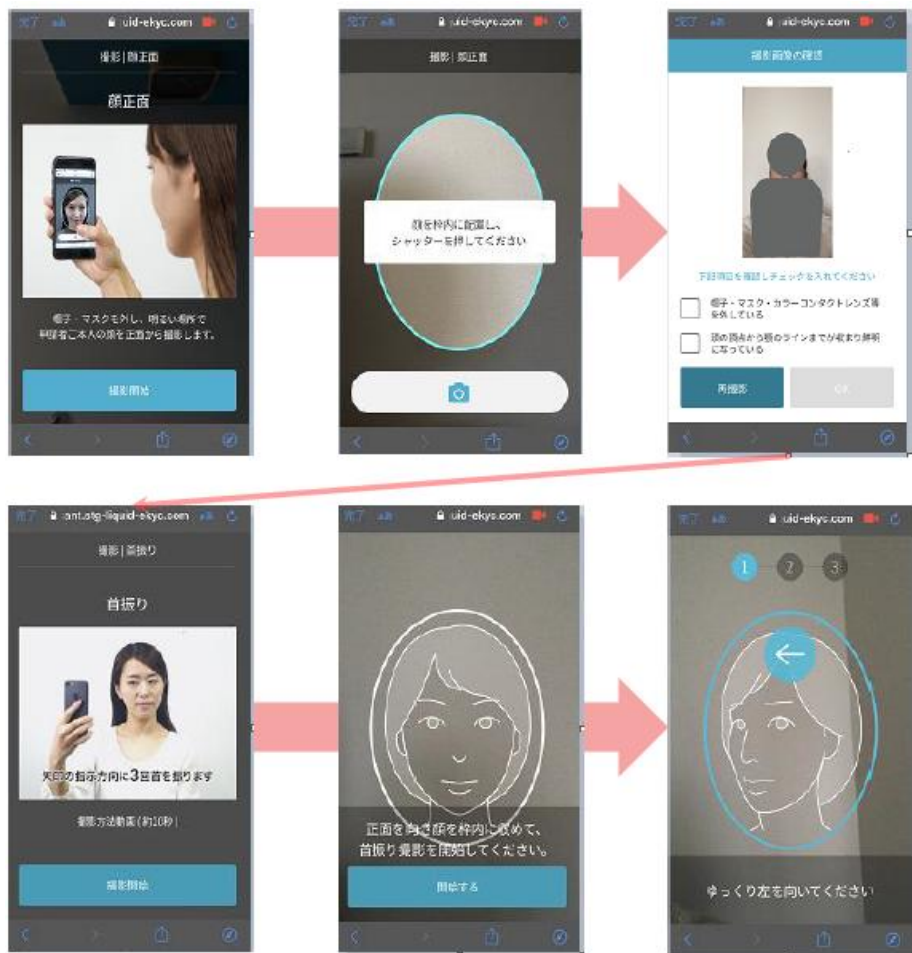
完了 uid-ekyc.com
撮影 | 顔正面
顔正面
帽子・マスクを外し、明るい場所で利用者ご本人の顔を正面から撮影します。
撮影開始

完了 uid-ekyc.com
撮影 | 顔正面
顔を枠内に配置し、シャッターを押してください

完了 uid-ekyc.com
撮影画像の確認
下記項目を確認しチェックを入れてください
帽子・マスク・カラーコンタクトレンズ等を外している
頭の頂点から顎のラインまでが枠まり鮮明に写っている
再撮影
OK

完了 ant.stg-liquid-ekyc.com
撮影 | 首振り
首振り
矢印の指示方向に3回首を振ります
撮影方法動画（約10秒）
撮影開始

完了 uid-ekyc.com
正面を向き顔を枠内に収めて、首振り撮影を開始してください。
開始する

完了 uid-ekyc.com
1 2 3
ゆっくり左を向いてください